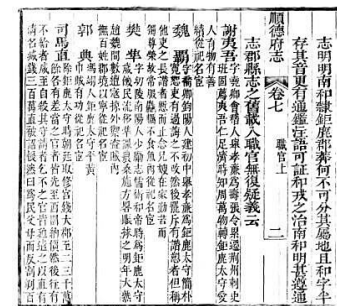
志明明南和隸鉅鹿郡郡何可不分其隸地且和字半
存其舊更有通鑑注語可證和戎之治南和明甚遂通

順德府志　卷七　職官上　二

志郡縣志多載入職官無復疑義云

謝夷吾字堯卿會稽人為鉅鹿太守第五倫薦
人有神算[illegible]
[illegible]

魏　郭賀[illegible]
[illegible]

樊　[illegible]

郭　典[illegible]

司馬直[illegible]
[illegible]